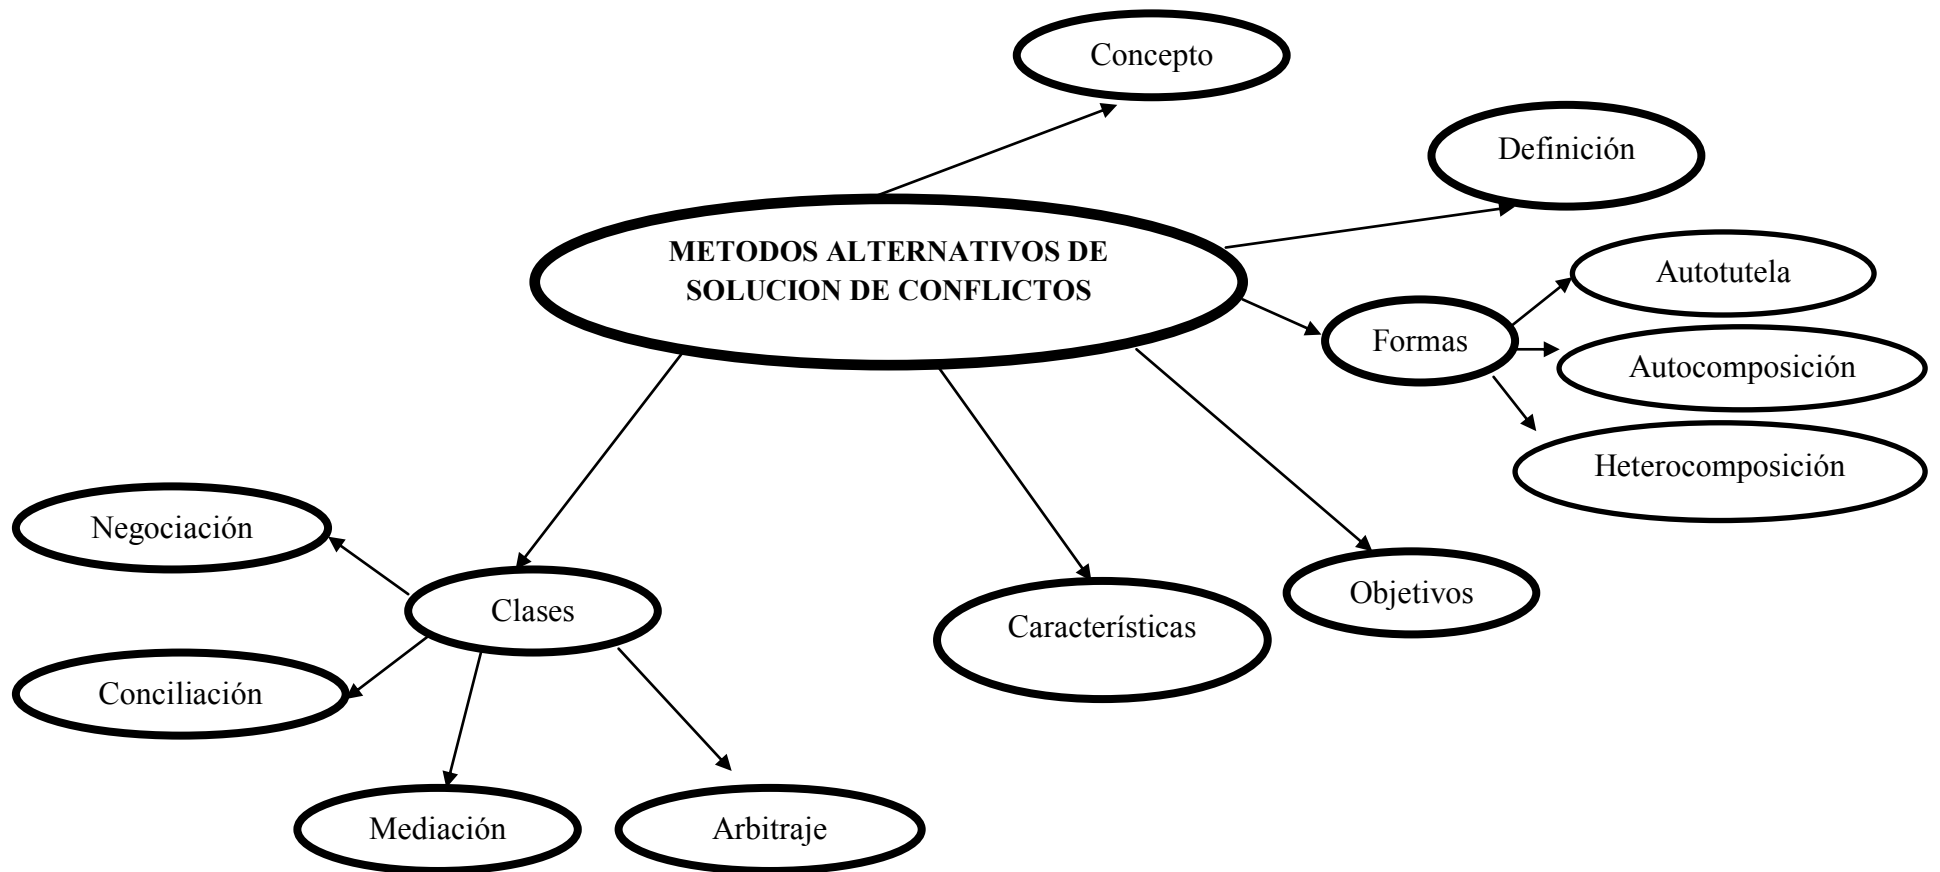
Concepto

Definición

METODOS ALTERNATIVOS DE SOLUCION DE CONFLICTOS

Autotutela

Formas

Autocomposición

Heterocomposición

Negociación

Clases

Características

Objetivos

Conciliación

Mediación

Arbitraje